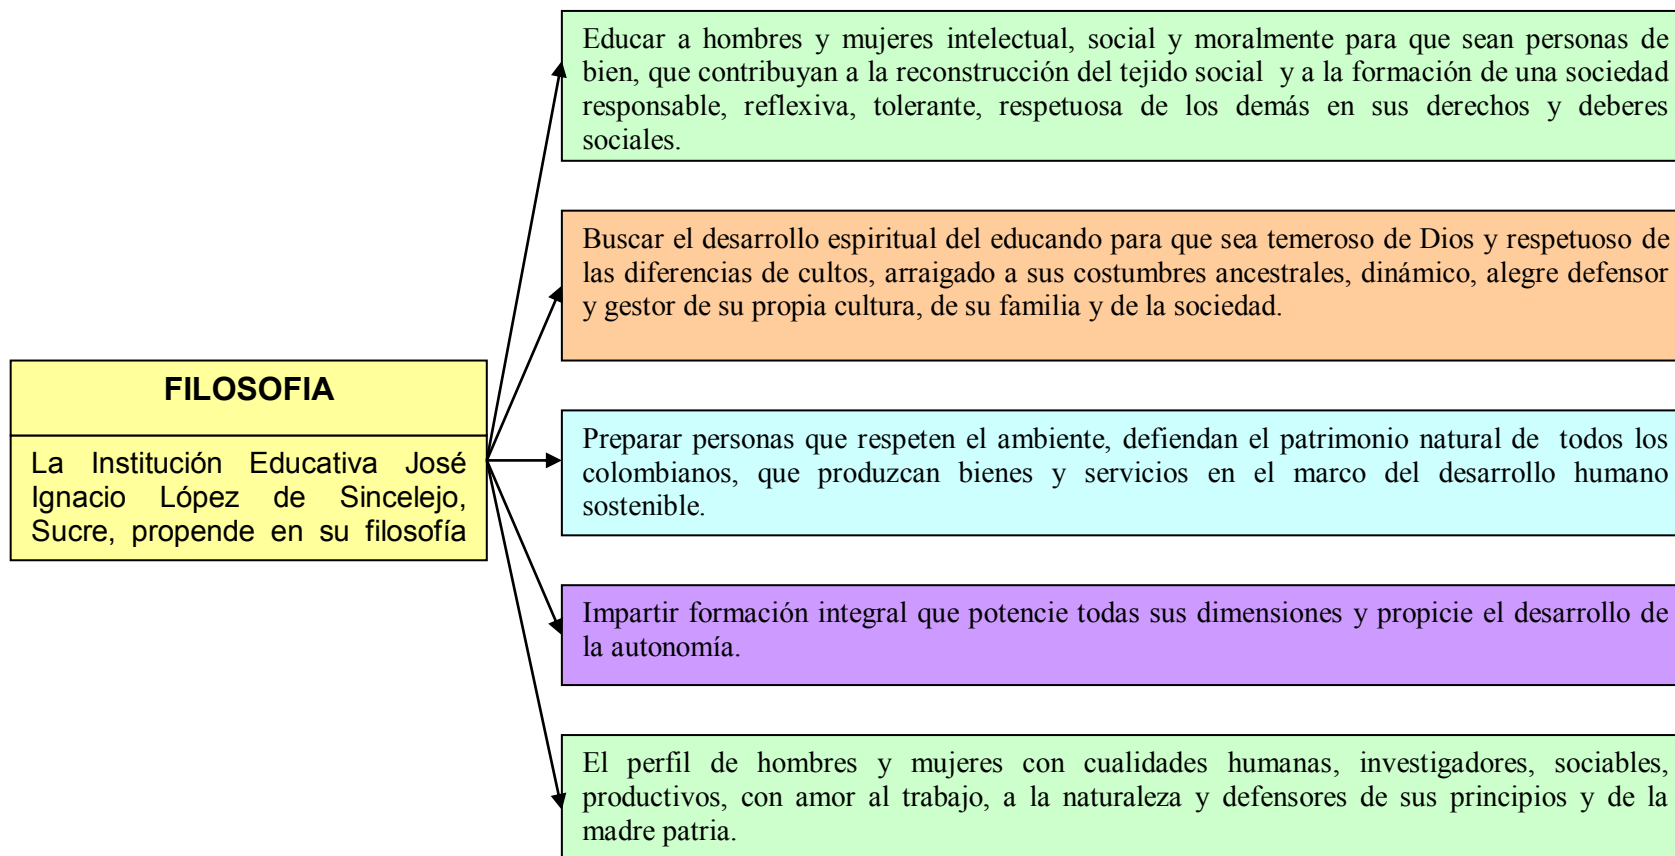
FILOSOFIA

La Institución Educativa José Ignacio López de Sincelejo, Sucre, propende en su filosofía

Educar a hombres y mujeres intelectual, social y moralmente para que sean personas de bien, que contribuyan a la reconstrucción del tejido social y a la formación de una sociedad responsable, reflexiva, tolerante, respetuosa de los demás en sus derechos y deberes sociales.

Buscar el desarrollo espiritual del educando para que sea temeroso de Dios y respetuoso de las diferencias de cultos, arraigado a sus costumbres ancestrales, dinámico, alegre defensor y gestor de su propia cultura, de su familia y de la sociedad.

Preparar personas que respeten el ambiente, defiendan el patrimonio natural de todos los colombianos, que produzcan bienes y servicios en el marco del desarrollo humano sostenible.

Impartir formación integral que potencie todas sus dimensiones y propicie el desarrollo de la autonomía.

El perfil de hombres y mujeres con cualidades humanas, investigadores, sociables, productivos, con amor al trabajo, a la naturaleza y defensores de sus principios y de la madre patria.